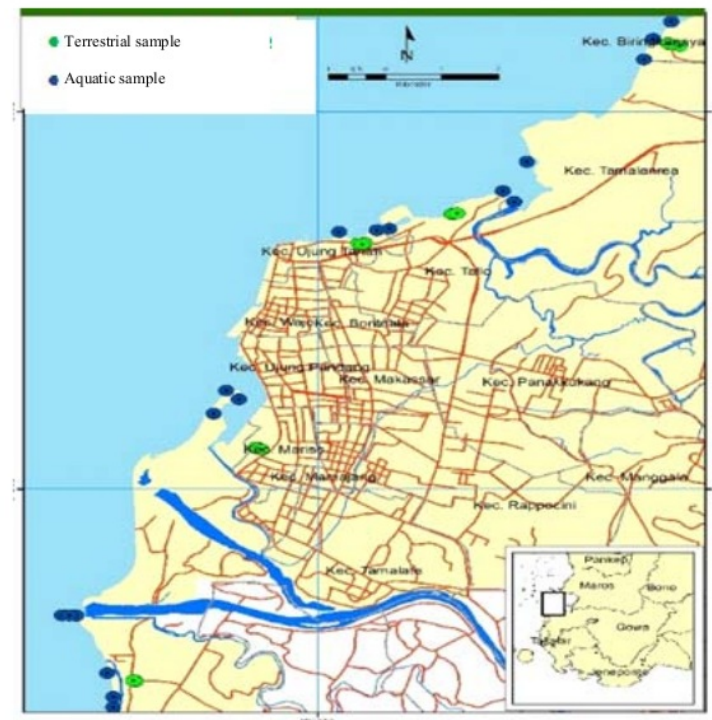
Terrestrial sample

Aquatic sample

N

Kec. Biringkanaya

Kec. Tamalanrea

Kec. Ujung Tanah

Kec. Tallo

Kec. Wajo

Kec. Bontoala

Kec. Ujung Pandang

Kec. Makassar

Kec. Panakkukang

Kec. Mariso

Kec. Mamajang

Kec. Manggala

Kec. Rappocini

Kec. Tamalate

Pangkep

Maros

Bone

Takalar

Gowa

Jeneponto